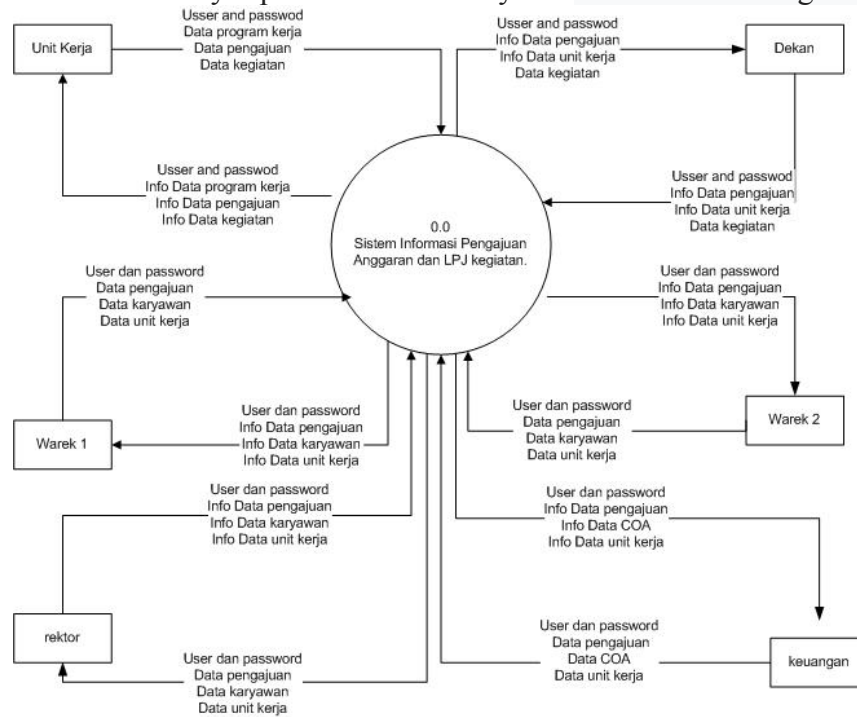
Unit Kerja

Usser and passwod
Data program kerja
Data pengajuan
Data kegiatan

Usser and passwod
Info Data pengajuan
Info Data unit kerja
Data kegiatan

Dekan

Usser and passwod
Info Data program kerja
Info Data pengajuan
Info Data kegiatan

Usser and passwod
Info Data pengajuan
Info Data unit kerja
Data kegiatan

0.0
Sistem Informasi Pengajuan Anggaran dan LPJ kegiatan.

User dan password
Data pengajuan
Data karyawan
Data unit kerja

User dan password
Info Data pengajuan
Info Data karyawan
Info Data unit kerja

User dan password
Info Data pengajuan
Info Data karyawan
Info Data unit kerja

Warek 1

User dan password
Data pengajuan
Data karyawan
Data unit kerja

Warek 2

User dan password
Info Data pengajuan
Info Data karyawan
Info Data unit kerja

User dan password
Info Data pengajuan
Info Data COA
Info Data unit kerja

rektor

User dan password
Data pengajuan
Data COA
Data unit kerja

keuangan

User dan password
Data pengajuan
Data karyawan
Data unit kerja